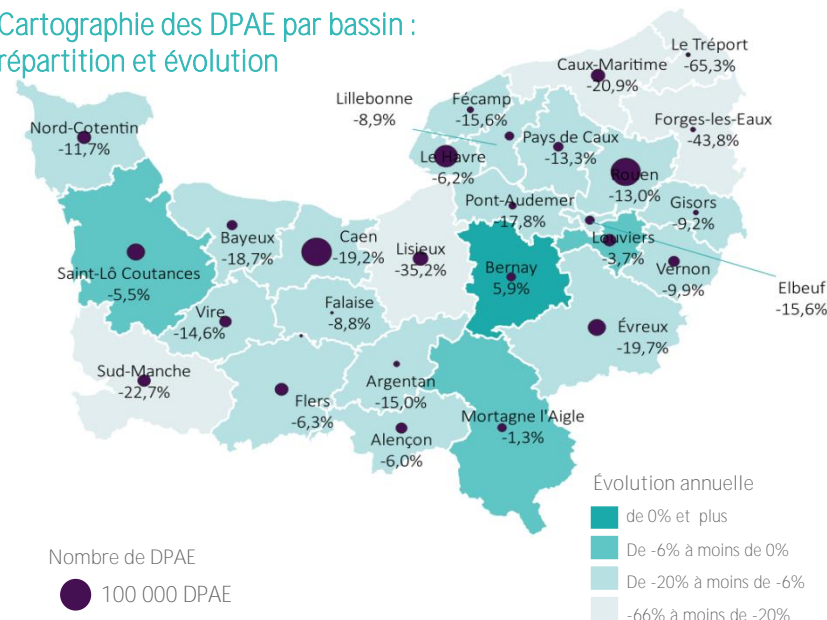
Cartographie des DPAE par bassin : répartition et évolution

Le Tréport
-65,3%

Caux-Maritime
-20,9%

Lillebonne
-8,9%

Fécamp
-15,6%

Forges-les-Eaux
-43,8%

Nord-Cotentin
-11,7%

Pays de Caux
-13,3%

Le Havre
-6,2%

Rouen
-13,0%

Pont-Audemer
-17,8%

Gisors
-9,2%

Caen
-19,2%

Bayeux
-18,7%

Lisieux
-35,2%

Louviers
-3,7%

Saint-Lô Coutances
-5,5%

Bernay
5,9%

Vernon
-9,9%

Elbeuf
-15,6%

Falaise
-8,8%

Vire
-14,6%

Évreux
-19,7%

Sud-Manche
-22,7%

Argentan
-15,0%

Flers
-6,3%

Mortagne l'Aigle
-1,3%

Alençon
-6,0%

Évolution annuelle
de 0% et plus
De -6% à moins de 0%
De -20% à moins de -6%
-66% à moins de -20%

Nombre de DPAE
100 000 DPAE